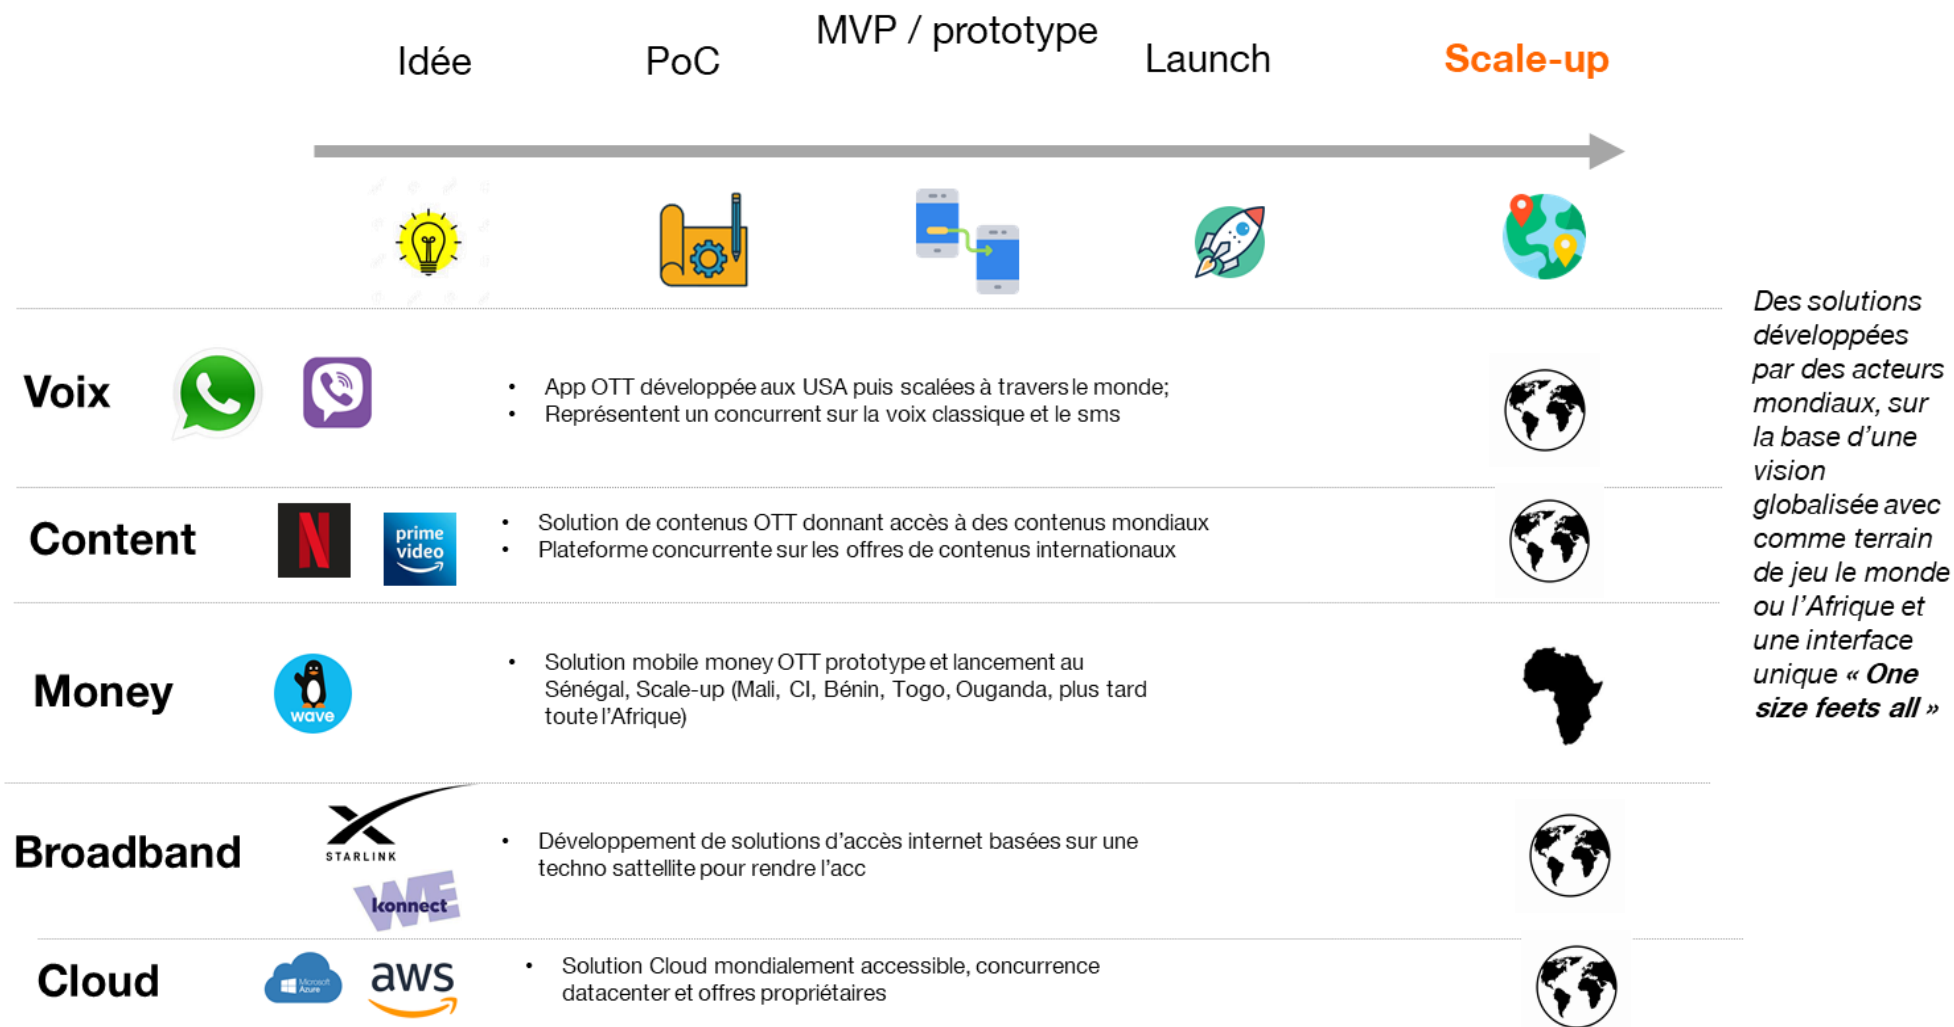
Idée PoC MVP / prototype Launch Scale-up

Voix

- App OTT développée aux USA puis scalées à travers le monde;
- Représentent un concurrent sur la voix classique et le sms

Content

prime video

- Solution de contenus OTT donnant accès à des contenus mondiaux
- Plateforme concurrente sur les offres de contenus internationaux

Money

wave

- Solution mobile money OTT prototype et lancement au Sénégal, Scale-up (Mali, CI, Bénin, Togo, Ouganda, plus tard toute l'Afrique)

Broadband

STARLINK

WE konnect

- Développement de solutions d'accès internet basées sur une techno sattellite pour rendre l'acc

Cloud

Microsoft Azure

aws

- Solution Cloud mondialement accessible, concurrence datacenter et offres propriétaires

Des solutions développées par des acteurs mondiaux, sur la base d'une vision globalisée avec comme terrain de jeu le monde ou l'Afrique et une interface unique « One size feets all »